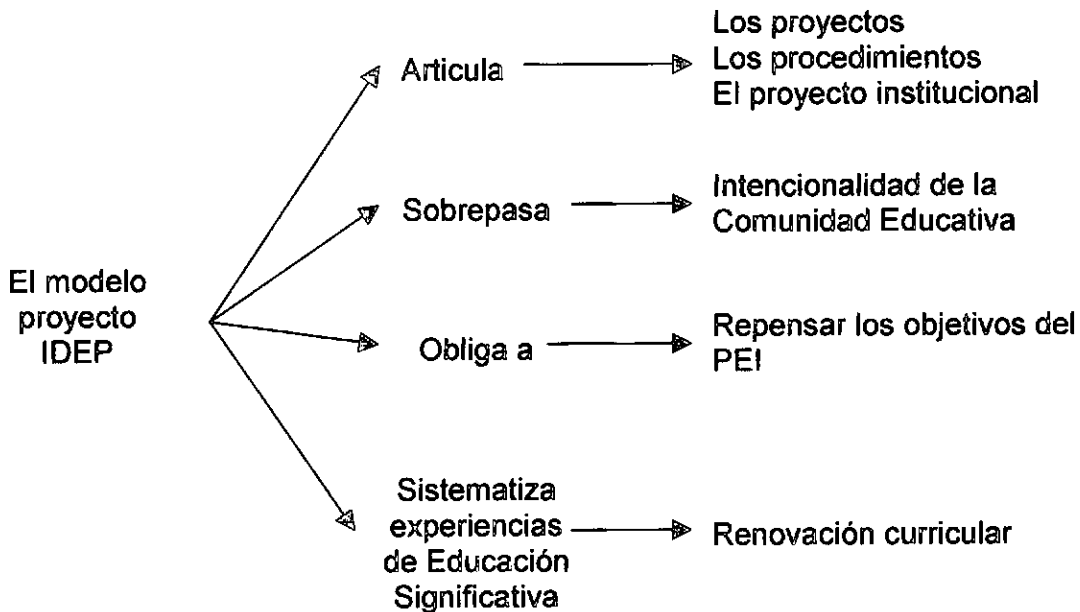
El modelo proyecto IDEP

Articula

Los proyectos
Los procedimientos
El proyecto institucional

Sobrepasa

Intencionalidad de la Comunidad Educativa

Obliga a

Repensar los objetivos del PEI

Sistematiza experiencias de Educación Significativa

Renovación curricular